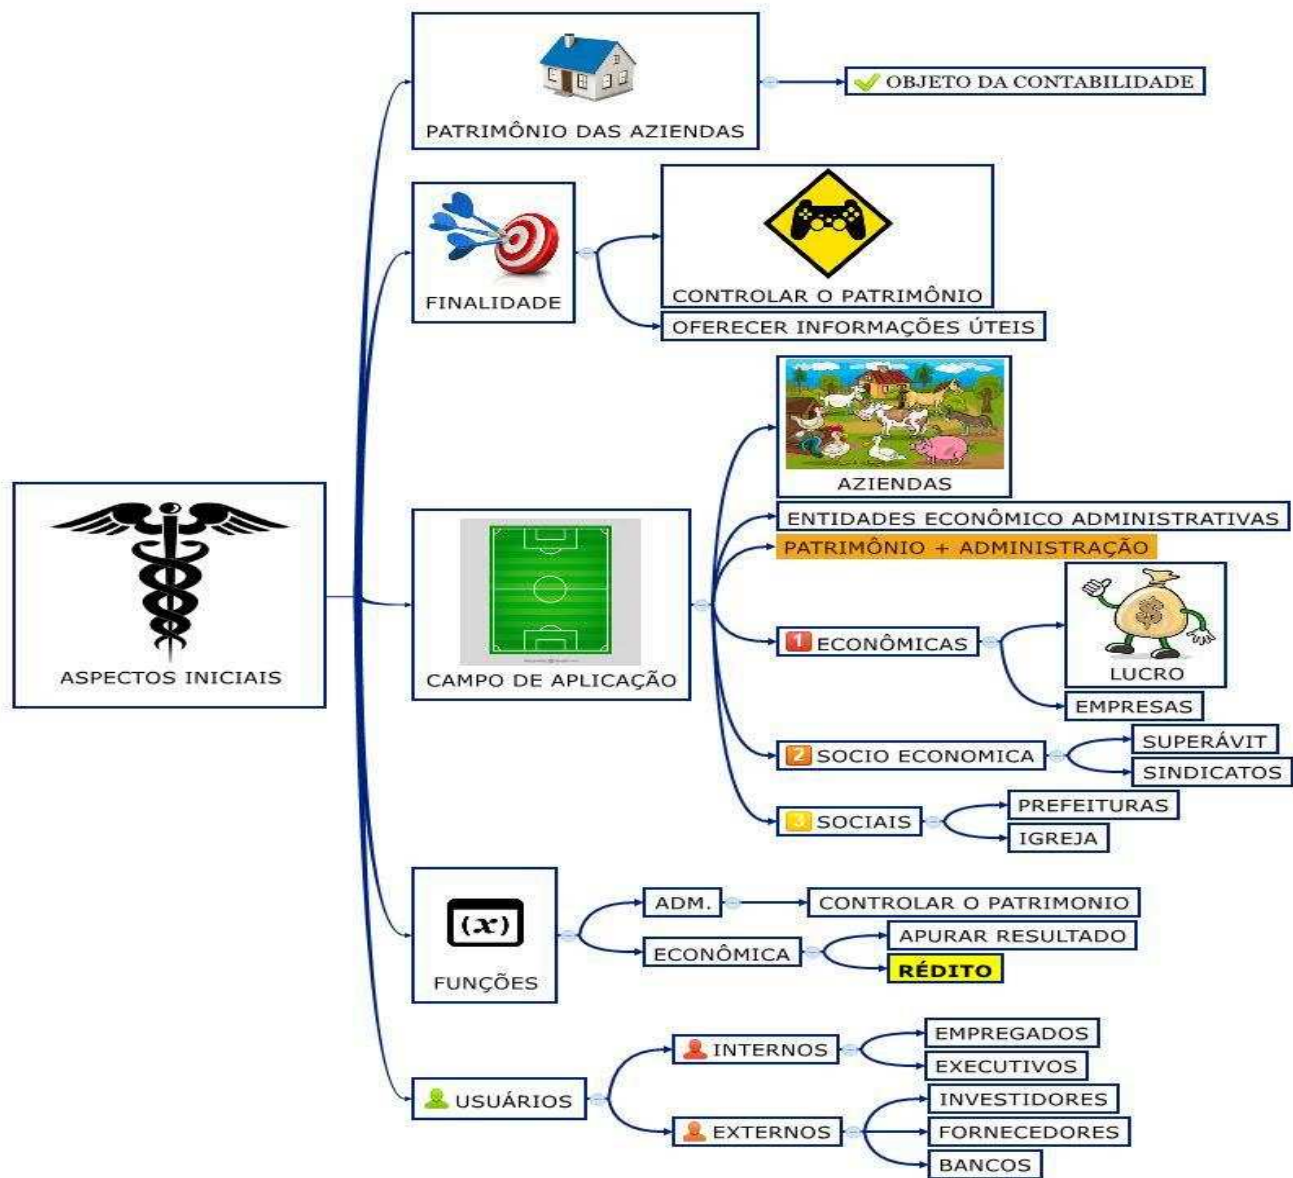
ASPECTOS INICIAIS

PATRIMÔNIO DAS AZIENDAS
OBJETO DA CONTABILIDADE

FINALIDADE
CONTROLAR O PATRIMÔNIO
OFERECER INFORMAÇÕES ÚTEIS

CAMPO DE APLICAÇÃO
AZIENDAS
ENTIDADES ECONÔMICO ADMINISTRATIVAS
PATRIMÔNIO + ADMINISTRAÇÃO
1 ECONÔMICAS
LUCRO
EMPRESAS
2 SOCIO ECONOMICA
SUPERÁVIT
SINDICATOS
3 SOCIAIS
PREFEITURAS
IGREJA

$(x)$
FUNÇÕES
ADM.
CONTROLAR O PATRIMONIO
ECONÔMICA
APURAR RESULTADO
RÉDITO

USUÁRIOS
INTERNOS
EMPREGADOS
EXECUTIVOS
EXTERNOS
INVESTIDORES
FORNECEDORES
BANCOS